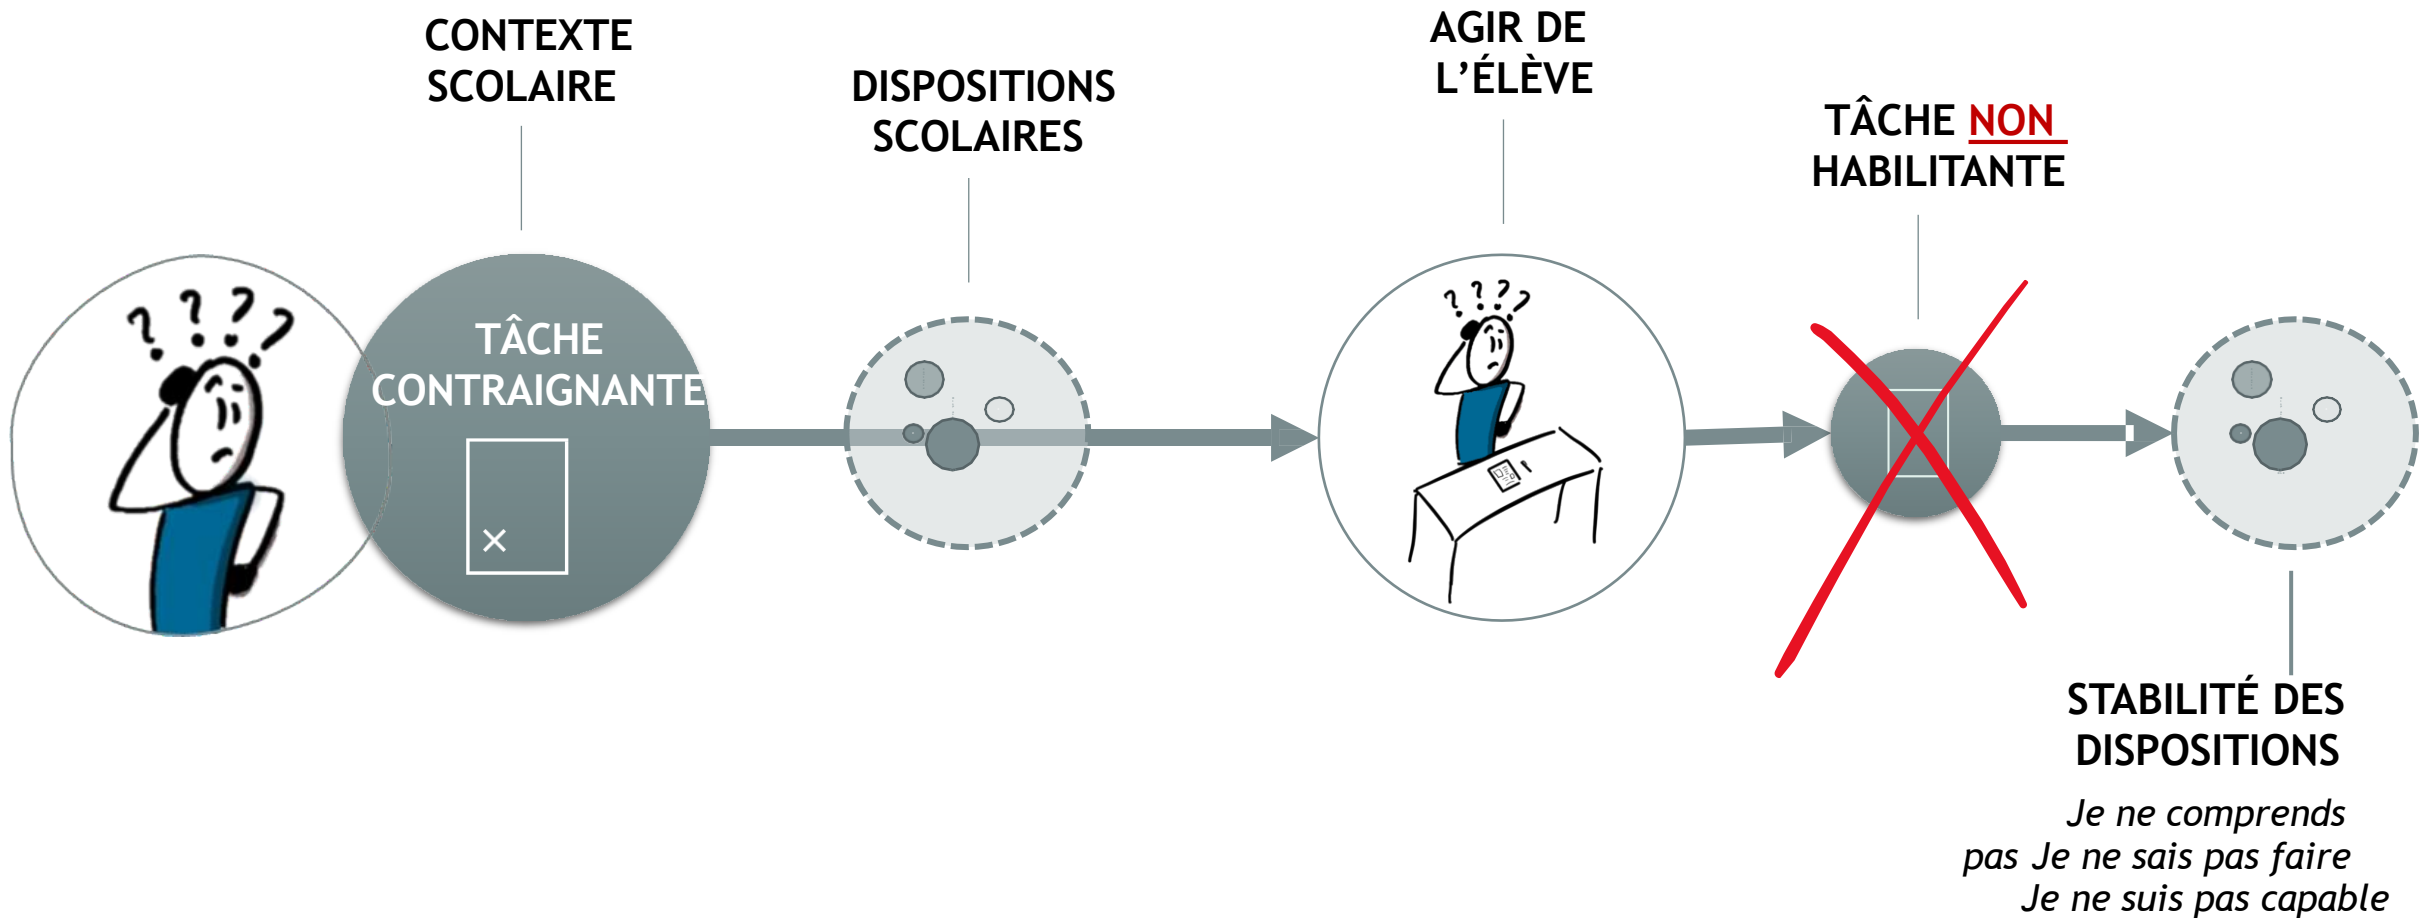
CONTEXTE SCOLAIRE

DISPOSITIONS SCOLAIRES

AGIR DE L'ÉLÈVE

TÂCHE NON HABILITANTE

TÂCHE CONTRAIGNANTE

×

STABILITÉ DES DISPOSITIONS

*Je ne comprends pas Je ne sais pas faire Je ne suis pas capable*